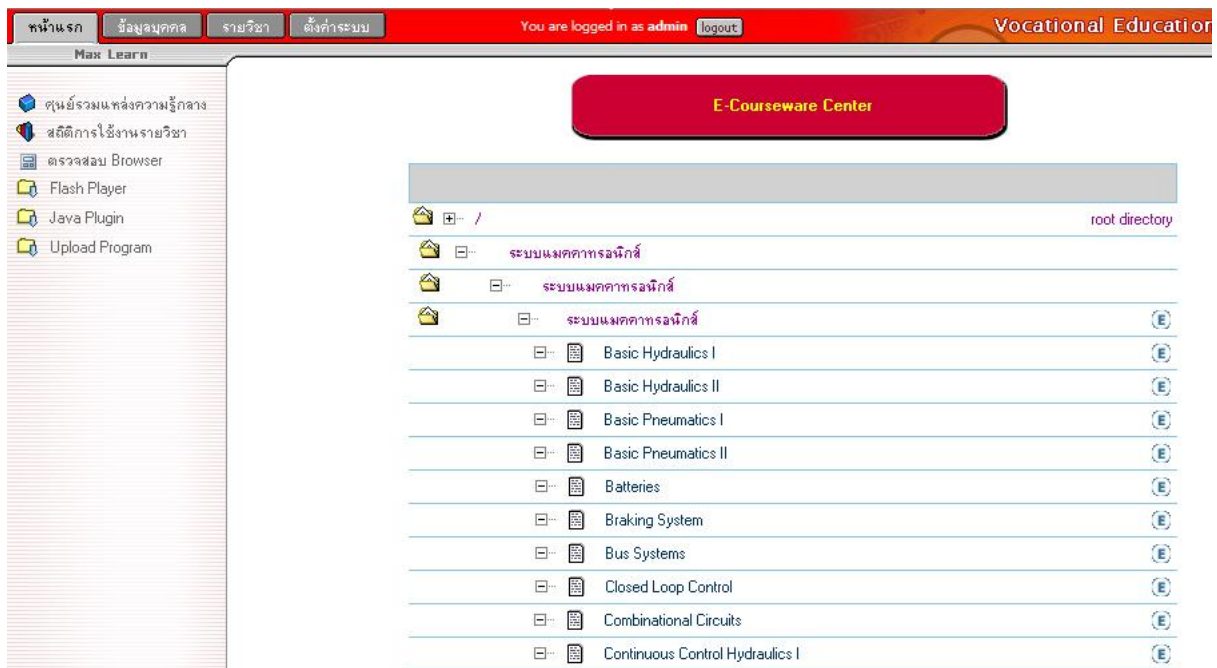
หน้าแรก ข้อมูลบุคคล รายวิชา ตั้งค่าระบบ

You are logged in as **admin** logout

Vocational Education

Max Learn

ศูนย์รวมแหล่งความรู้กลาง
สถิติการใช้งานรายวิชา
ตรวจสอบ Browser
Flash Player
Java Plugin
Upload Program

E-Courseware Center

/ root directory

ระบบแมคคาทรอนิกส์

ระบบแมคคาทรอนิกส์

ระบบแมคคาทรอนิกส์ E

Basic Hydraulics I E

Basic Hydraulics II E

Basic Pneumatics I E

Basic Pneumatics II E

Batteries E

Braking System E

Bus Systems E

Closed Loop Control E

Combinational Circuits E

Continuous Control Hydraulics I E